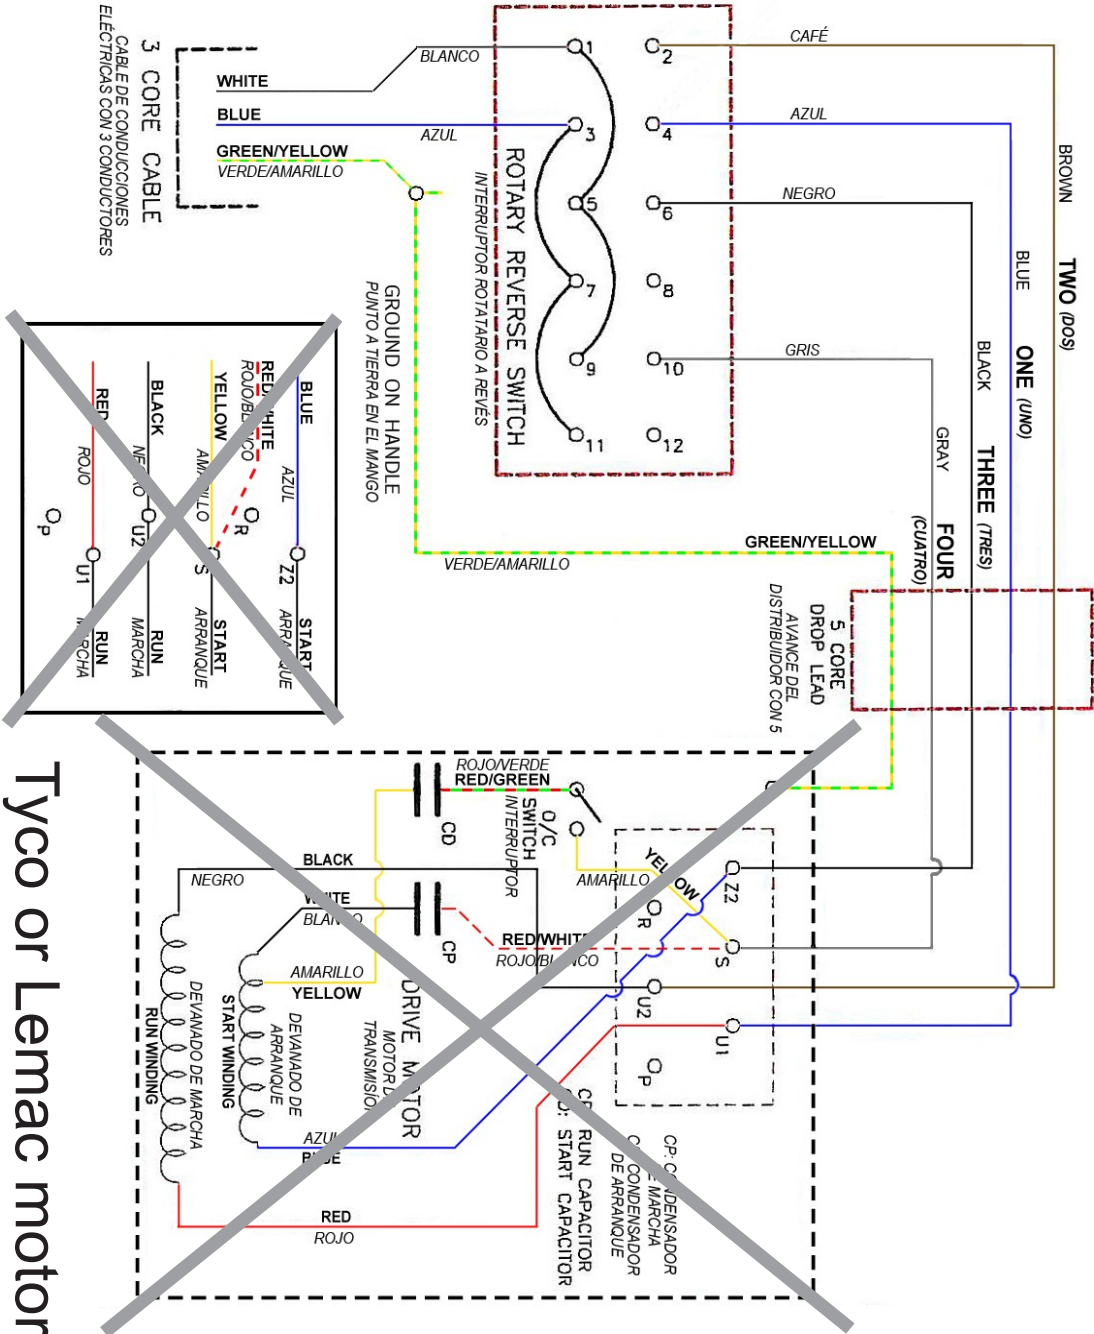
3 CORE CABLE
CABLE DE CONDUCCIONES ELÉCTRICAS CON 3 CONDUCTORES

WHITE
BLANCO
BLUE
AZUL
GREEN/YELLOW
VERDE/AMARILLO

ROTARY REVERSE SWITCH
INTERRUPTOR ROTATARIO A REVÉS

1 2 3 4 5 6 7 8 9 10 11 12

CAFÉ
AZUL
NEGRO
GRIS

BROWN
TWO (DOS)
BLUE
ONE (UNO)
BLACK
THREE (TRES)
GRAY
FOUR (CUATRO)

GROUND ON HANDLE
PUNTO A TIERRA EN EL MANGO

GREEN/YELLOW
VERDE/AMARILLO

5 CORE DROP LEAD
AVANCE DEL DISTRIBUIDOR CON 5

BLUE
AZUL
RED/WHITE
ROJO/BLANCO
YELLOW
AMARILLO
BLACK
NEGRO
RED
ROJO
Z2
R
S
U2
U1
P
START
ARRANQUE
RUN
MARCHA
RUN
MARCHA

ROJO/VERDE
RED/GREEN
O/C SWITCH
INTERRUPTOR
CD
AMARILLO
YELLOW
Z2
R
S
U2
U1
P
BLACK
NEGRO
WHITE
BLANCO
CP
RED/WHITE
ROJO/BLANCO
AMARILLO
YELLOW
DRIVE MOTOR
MOTOR DE TRANSMISIÓN
DEVANADO DE MARCHA
RUN WINDING
START WINDING
DEVANADO DE ARRANQUE
AZUL
BLUE
RED
ROJO
CP: RUN CAPACITOR
CD: START CAPACITOR
CP: CONDENSADOR DE MARCHA
CD: CONDENSADOR DE ARRANQUE

Tyco or Lemac motor